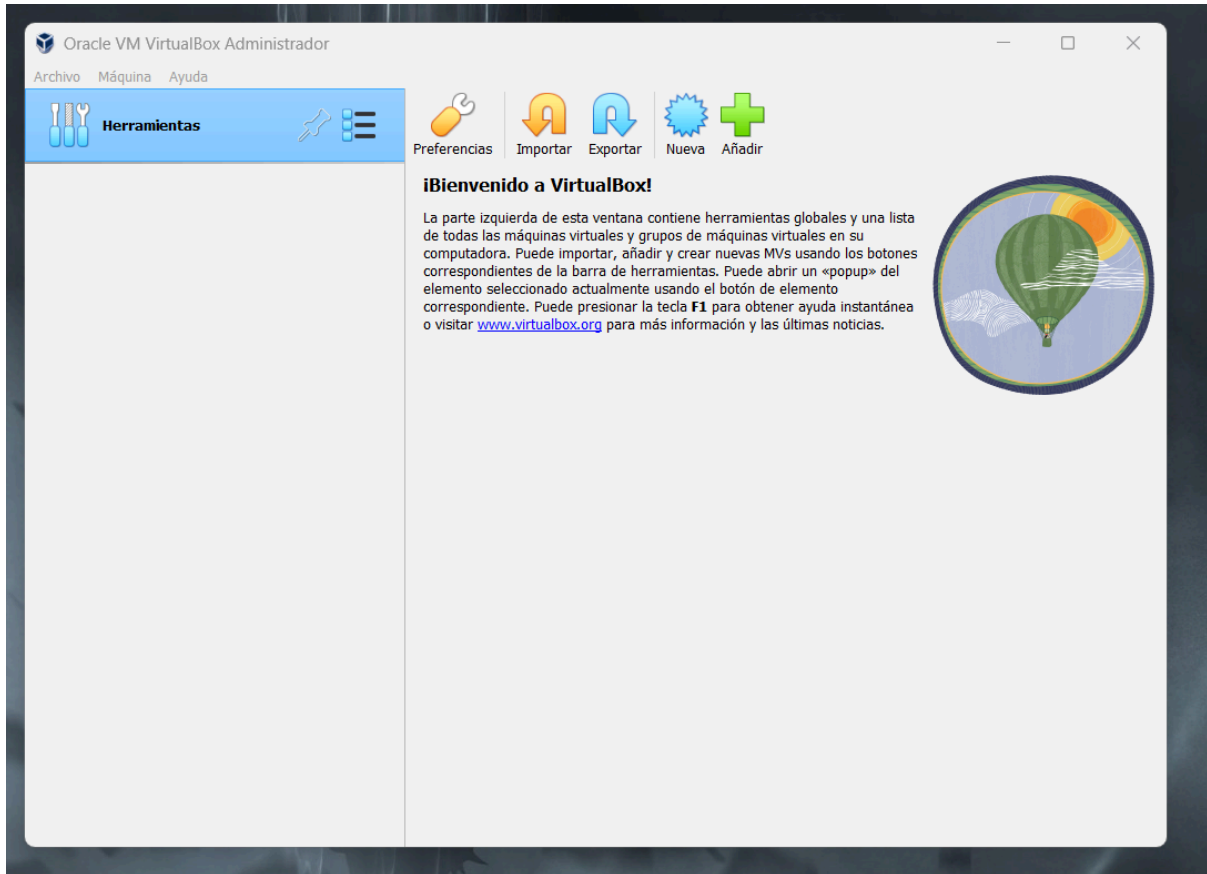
Oracle VM VirtualBox Administrador

Archivo Máquina Ayuda

Herramientas

Preferencias Importar Exportar Nueva Añadir

¡Bienvenido a VirtualBox!

La parte izquierda de esta ventana contiene herramientas globales y una lista de todas las máquinas virtuales y grupos de máquinas virtuales en su computadora. Puede importar, añadir y crear nuevas MVs usando los botones correspondientes de la barra de herramientas. Puede abrir un «popup» del elemento seleccionado actualmente usando el botón de elemento correspondiente. Puede presionar la tecla **F1** para obtener ayuda instantánea o visitar www.virtualbox.org para más información y las últimas noticias.